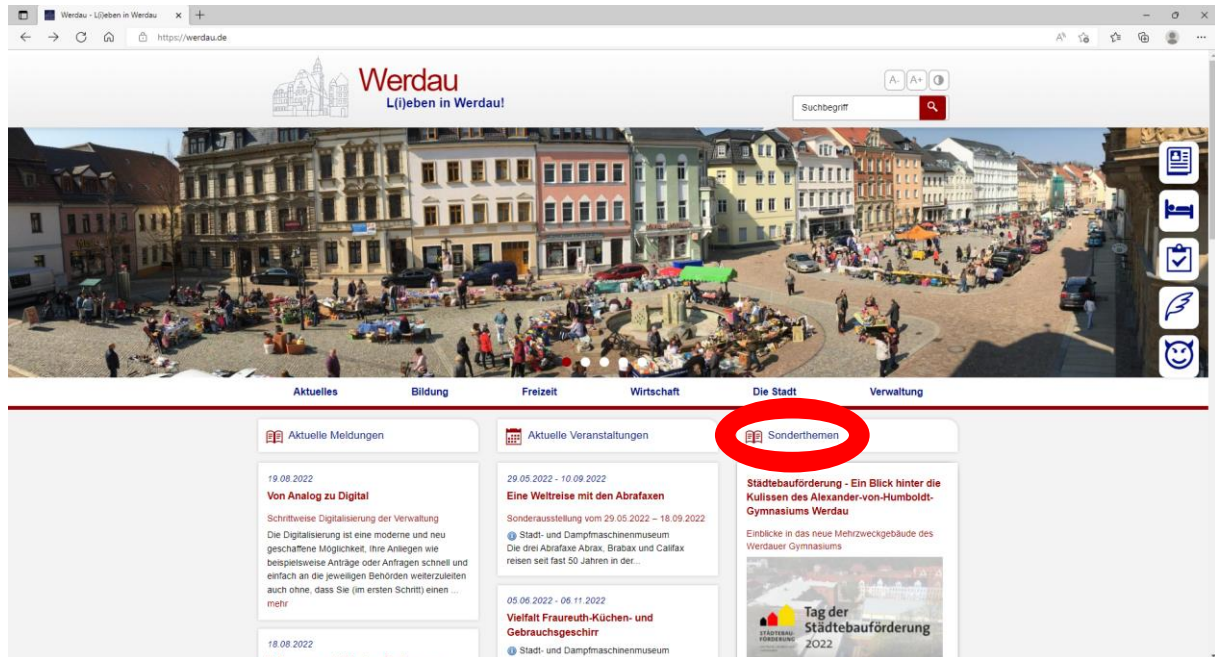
Werdau - L(i)eben in Werdau ×

https://werdau.de

Werdau
L(i)eben in Werdau!

A- A+

Suchbegriff

Aktuelles Bildung Freizeit Wirtschaft Die Stadt Verwaltung

Aktuelle Meldungen

19.08.2022
Von Analog zu Digital
Schrittweise Digitalisierung der Verwaltung
Die Digitalisierung ist eine moderne und neu geschaffene Möglichkeit, Ihre Anliegen wie beispielsweise Anträge oder Anfragen schnell und einfach an die jeweiligen Behörden weiterzuleiten auch ohne, dass Sie (im ersten Schritt) einen ... mehr

18.08.2022

Aktuelle Veranstaltungen

29.05.2022 - 10.09.2022
Eine Weltreise mit den Abrafaxen
Sonderausstellung vom 29.05.2022 – 18.09.2022
Stadt- und Dampfmaschinenmuseum
Die drei Abrafaxe Abrax, Brabax und Califax reisen seit fast 50 Jahren in der...

05.06.2022 - 06.11.2022
Vielfalt Fraureuth-Küchen- und Gebrauchsgeschirr
Stadt- und Dampfmaschinenmuseum

Sonderthemen

Städtebauförderung - Ein Blick hinter die Kulissen des Alexander-von-Humboldt-Gymnasiums Werdau
Einblicke in das neue Mehrzweckgebäude des Werdauer Gymnasiums

Tag der Städtebauförderung 2022
STÄDTEBAU-FÖRDERUNG